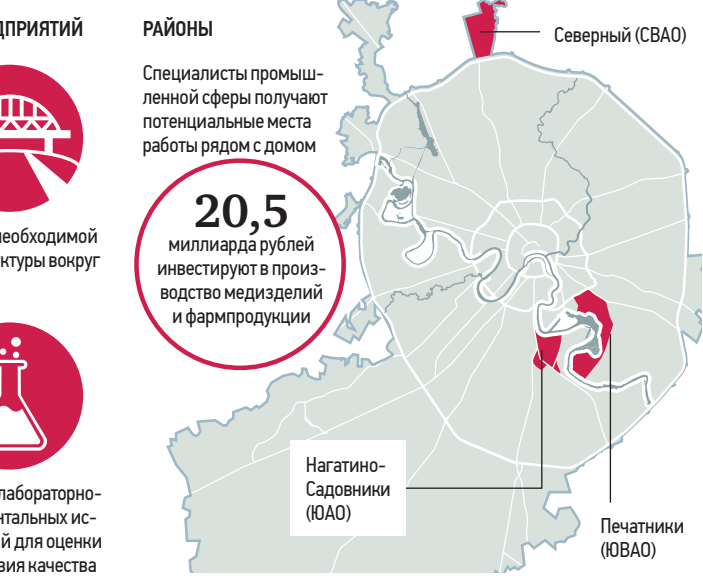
ДПРИЯТИЙ

необходимой ктуры вокруг

лабораторно- нтальных ис- й для оценки вия качества

РАЙОНЫ

Специалисты промышленной сферы получают потенциальные места работы рядом с домом

20,5

миллиарда рублей инвестируют в производство медизделий и фармпродукции

Северный (СВАО)

Нагатино-Садовники (ЮАО)

Печатники (ЮВАО)